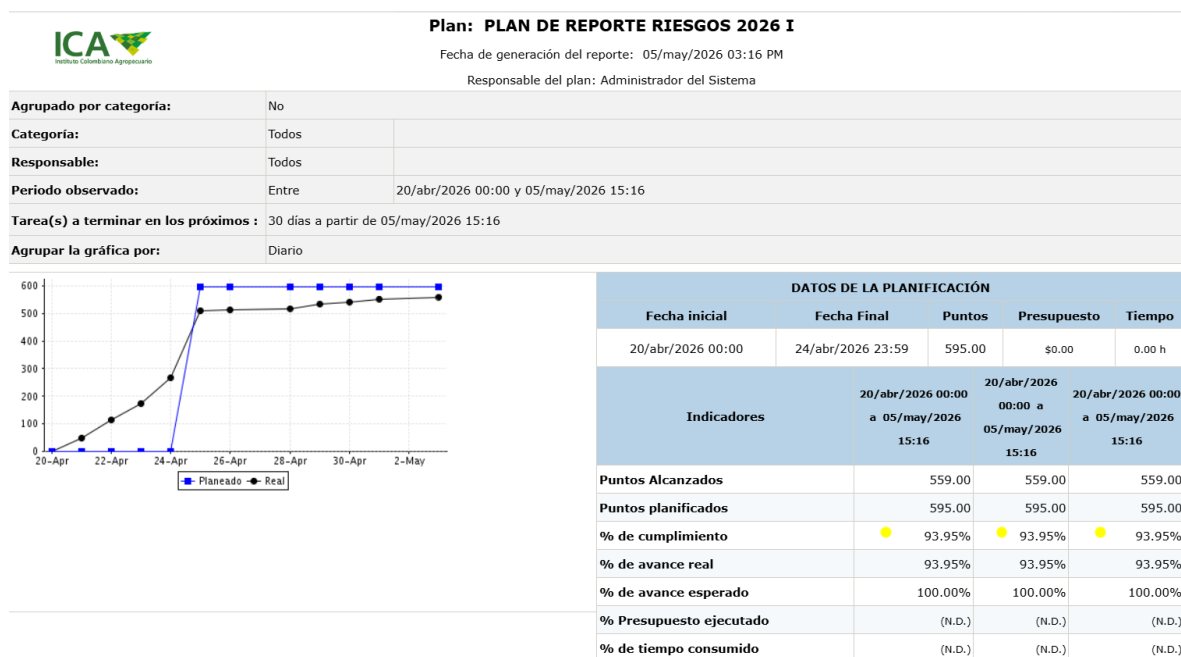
ICA
Instituto Colombiano Agropecuario

Plan: PLAN DE REPORTE RIESGOS 2026 I

Fecha de generación del reporte: 05/may/2026 03:16 PM

Responsable del plan: Administrador del Sistema

| Agrupado por categoría: | No | |
|---|---|---|
| Categoría: | Todos | |
| Responsable: | Todos | |
| Periodo observado: | Entre | 20/abr/2026 00:00 y 05/may/2026 15:16 |
| Tarea(s) a terminar en los próximos : | 30 días a partir de 05/may/2026 15:16 | |
| Agrupar la gráfica por: | Diario | |

600
500
400
300
200
100
0
20-Apr 22-Apr 24-Apr 26-Apr 28-Apr 30-Apr 2-May
Planeado Real

DATOS DE LA PLANIFICACIÓN

| Fecha inicial | Fecha Final | Puntos | Presupuesto | Tiempo |
|---|---|---|---|---|
| 20/abr/2026 00:00 | 24/abr/2026 23:59 | 595.00 | $0.00 | 0.00 h |

| Indicadores | 20/abr/2026 00:00 a 05/may/2026 15:16 | 20/abr/2026 00:00 a 05/may/2026 15:16 | 20/abr/2026 00:00 a 05/may/2026 15:16 |
|---|---|---|---|
| Puntos Alcanzados | 559.00 | 559.00 | 559.00 |
| Puntos planificados | 595.00 | 595.00 | 595.00 |
| % de cumplimiento | 93.95% | 93.95% | 93.95% |
| % de avance real | 93.95% | 93.95% | 93.95% |
| % de avance esperado | 100.00% | 100.00% | 100.00% |
| % Presupuesto ejecutado | (N.D.) | (N.D.) | (N.D.) |
| % de tiempo consumido | (N.D.) | (N.D.) | (N.D.) |